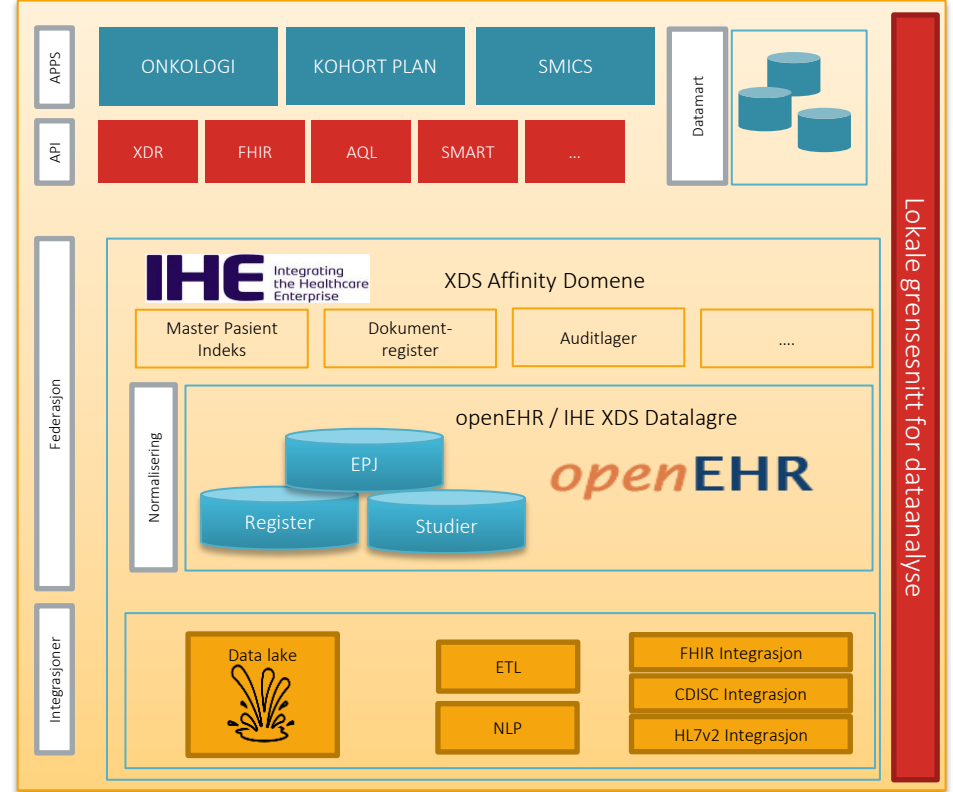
APPS

ONKOLOGI

KOHORT PLAN

SMICS

Datamart

API

XDR

FHIR

AQL

SMART

...

Lokale grensesnitt for dataanalyse

Federasjon

IHE Integrating the Healthcare Enterprise

XDS Affinity Domene

Master Pasient Indeks

Dokumentregister

Auditlager

....

Normalisering

openEHR / IHE XDS Datalagre

EPJ

Register

Studier

openEHR

Integrasjoner

Data lake

ETL

NLP

FHIR Integrasjon

CDISC Integrasjon

HL7v2 Integrasjon